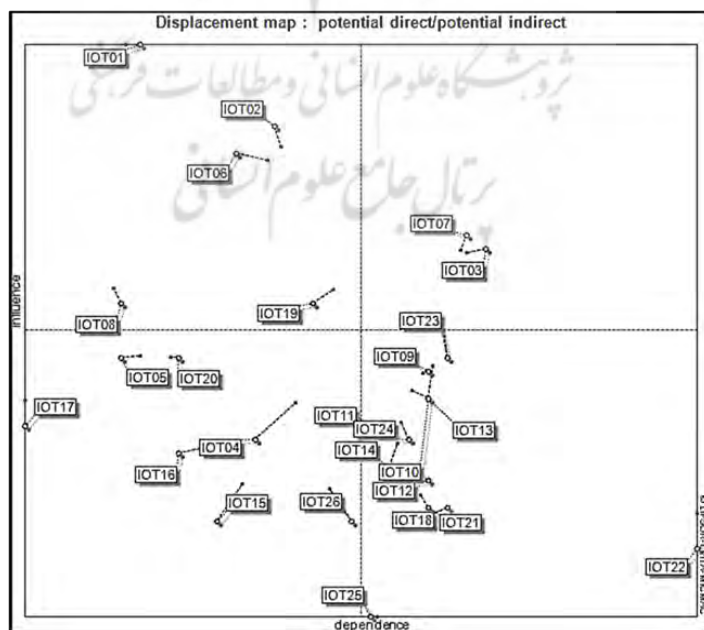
Displacement map : potential direct/potential indirect

پژوهشگاه علوم انسانی و مطالعات فرهنگی
پرتال جامع علوم انسانی

IOT01
IOT02
IOT06
IOT07
IOT03
influence
IOT19
IOT08
IOT23
IOT09
IOT05
IOT20
IOT17
IOT11
IOT24
IOT13
IOT04
IOT14
IOT16
IOT10
IOT12
IOT15
IOT26
IOT18
IOT21
IOT22
IOT25
dependence